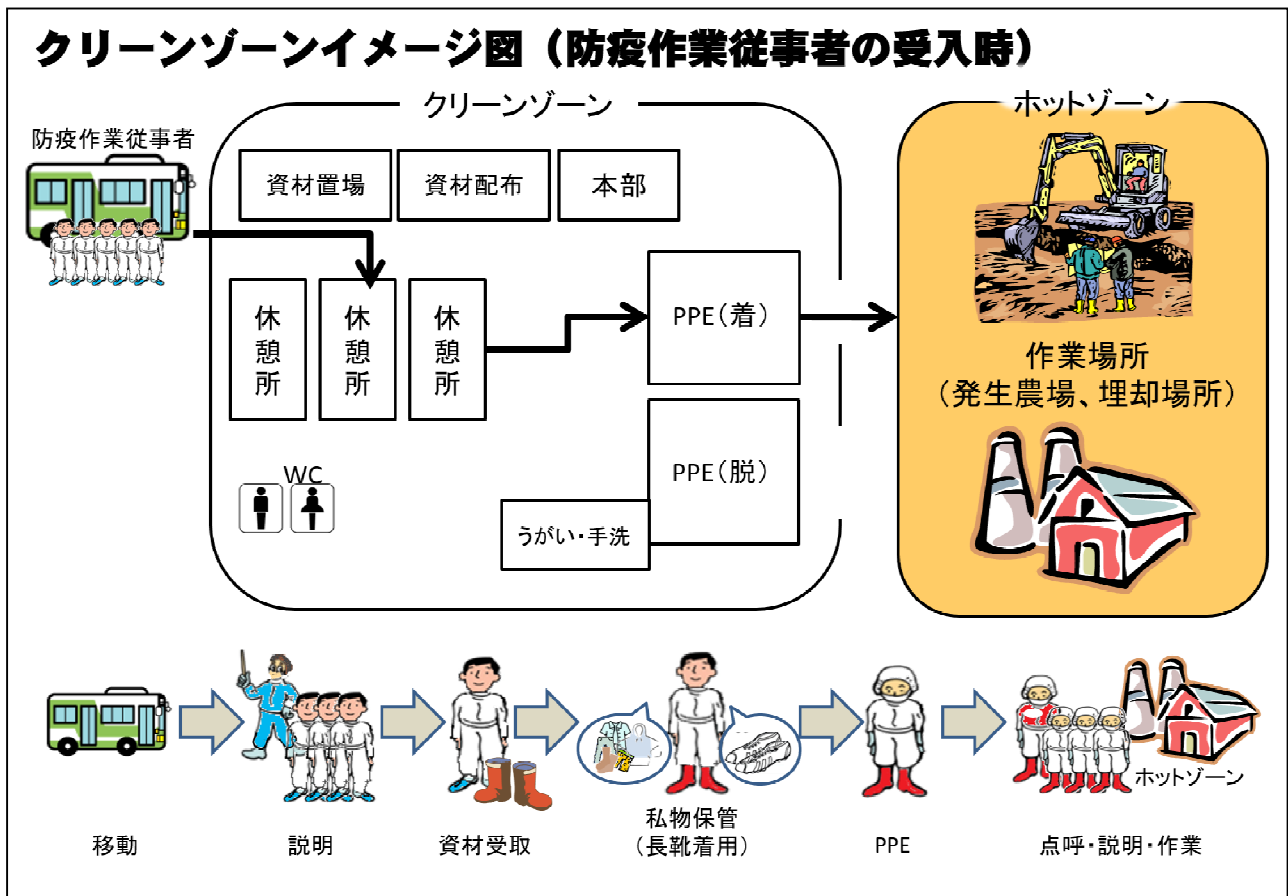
クリーンゾーンイメージ図（防疫作業従事者の受入時）

防疫作業従事者

クリーンゾーン

資材置場

資材配布

本部

休憩所

休憩所

休憩所

PPE（着）

PPE（脱）

WC

うがい・手洗

ホットゾーン

作業場所
（発生農場、埋却場所）

移動

説明

資材受取

私物保管
（長靴着用）

PPE

ホットゾーン

点呼・説明・作業